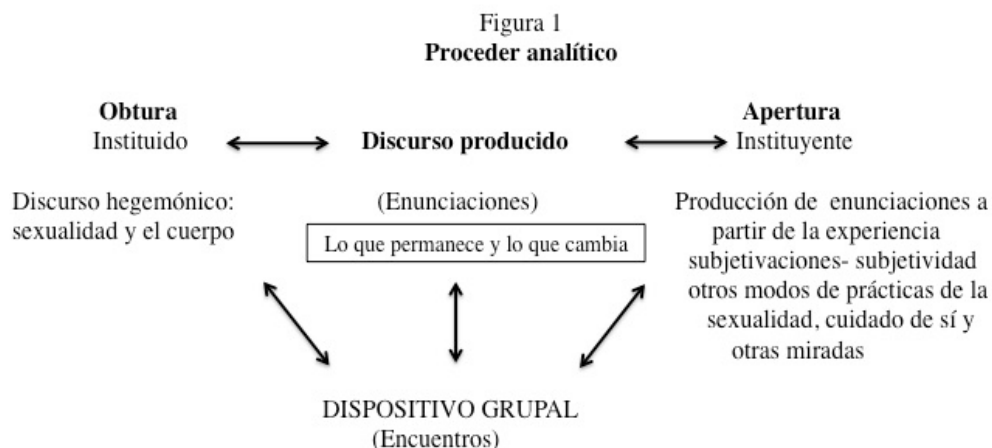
Figura 1
**Proceder analítico**

**Obtura**
Instituido

**Discurso producido**

**Apertura**
Instituyente

Discurso hegemónico: sexualidad y el cuerpo

(Enunciaciones)

Lo que permanece y lo que cambia

Producción de enunciaciones a partir de la experiencia subjetivaciones- subjetividad otros modos de prácticas de la sexualidad, cuidado de sí y otras miradas

DISPOSITIVO GRUPAL
(Encuentros)